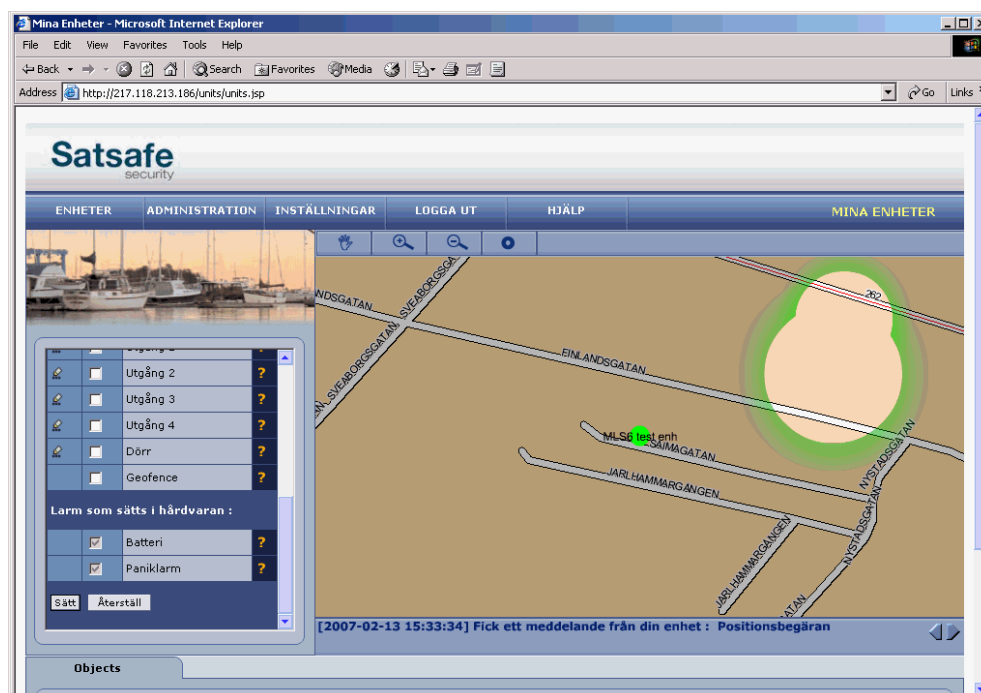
Mina Enheter - Microsoft Internet Explorer

File Edit View Favorites Tools Help

Back Search Favorites Media

Address http://217.118.213.186/units/units.jsp Go Links

Satsafe
security

ENHETER ADMINISTRATION INSTÄLLNINGAR LOGGA UT HJÄLP MINA ENHETER

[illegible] ?
Utgång 2 ?
Utgång 3 ?
Utgång 4 ?
Dörr ?
Geofence ?

Larm som sätts i hårdvaran :

Batteri ?
Paniklarm ?

Sätt Återställ

NDSGATAN SVEABORGSGA SVEABORGSGATAN EINLANDSGATAN 262 MLS6 test enh SAIMAGATAN JARLHAMMARGANGEN NYSTADSGATAN NYSTADSGATAN JARLHAMMARGANGEN JARLHAMMARGANGEN ATAN

[2007-02-13 15:33:34] Fick ett meddelande från din enhet : Positionsbegäran

Objects